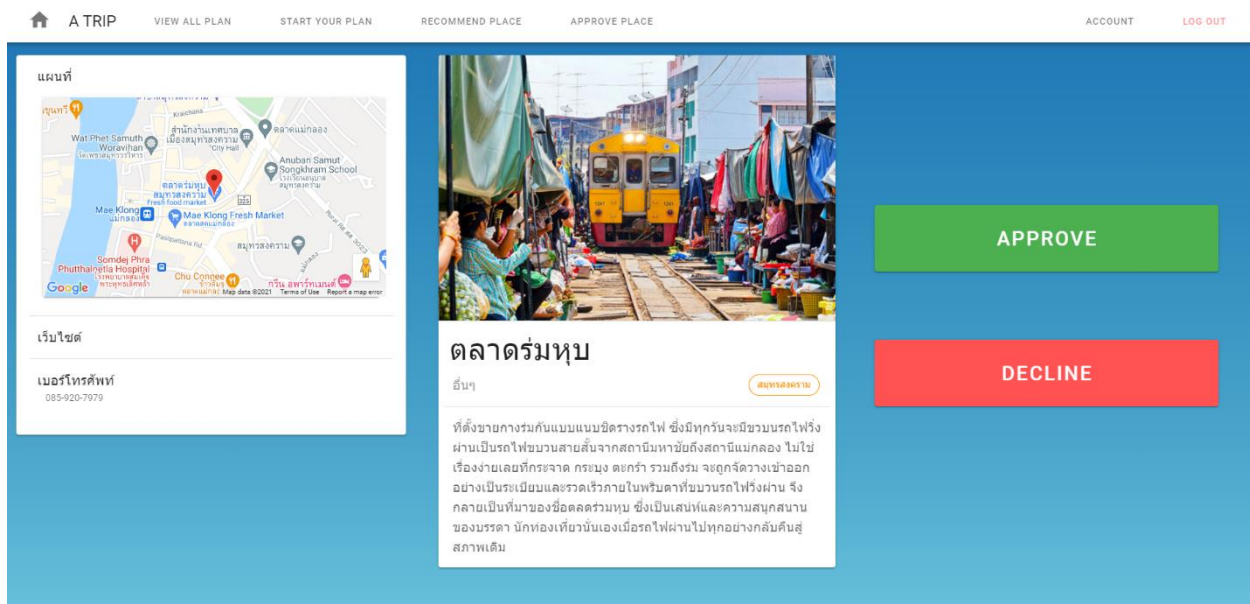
A TRIP VIEW ALL PLAN START YOUR PLAN RECOMMEND PLACE APPROVE PLACE ACCOUNT LOG OUT

แผนที่

Wat Phet Samuth Woravihan
สำนักงานเทศบาลเมืองสมุทรสงคราม City Hall
ตลาดแม่กลอง
Anuban Samut Songkhram School
ตลาดร่มหุบ สมุทรสงคราม Fresh food market
Mae Klong
Mae Klong Fresh Market
สมุทรสงคราม
Somdej Phra Phutthaletla Hospital
Chu Congee
Google Map data ©2021 Terms of Use Report a map error

เว็บไซต์

เบอร์โทรศัพท์
085-920-7979

ตลาดร่มหุบ
อื่นๆ
สมุทรสงคราม

ที่ตั้งขายกางร่มกันแบบแนบชิดรางรถไฟ ซึ่งมีทุกวันจะมีขบวนรถไฟวิ่งผ่านเป็นรถไฟขบวนสายสั้นจากสถานีมหาชัยถึงสถานีแม่กลอง ไม่ใช่เรื่องง่ายเลยที่กระจาด กระบุง ตะกร้า รวมถึงร่ม จะถูกจัดวางเข้าออกอย่างเป็นระเบียบและรวดเร็วภายในพริบตาที่ขบวนรถไฟวิ่งผ่าน จึงกลายเป็นที่มาของชื่อตลาดร่มหุบ ซึ่งเป็นเสน่ห์และความสนุกสนานของบรรดา นักท่องเที่ยวนั่นเองเมื่อรถไฟผ่านไปทุกอย่างกลับคืนสู่สภาพเดิม

APPROVE

DECLINE